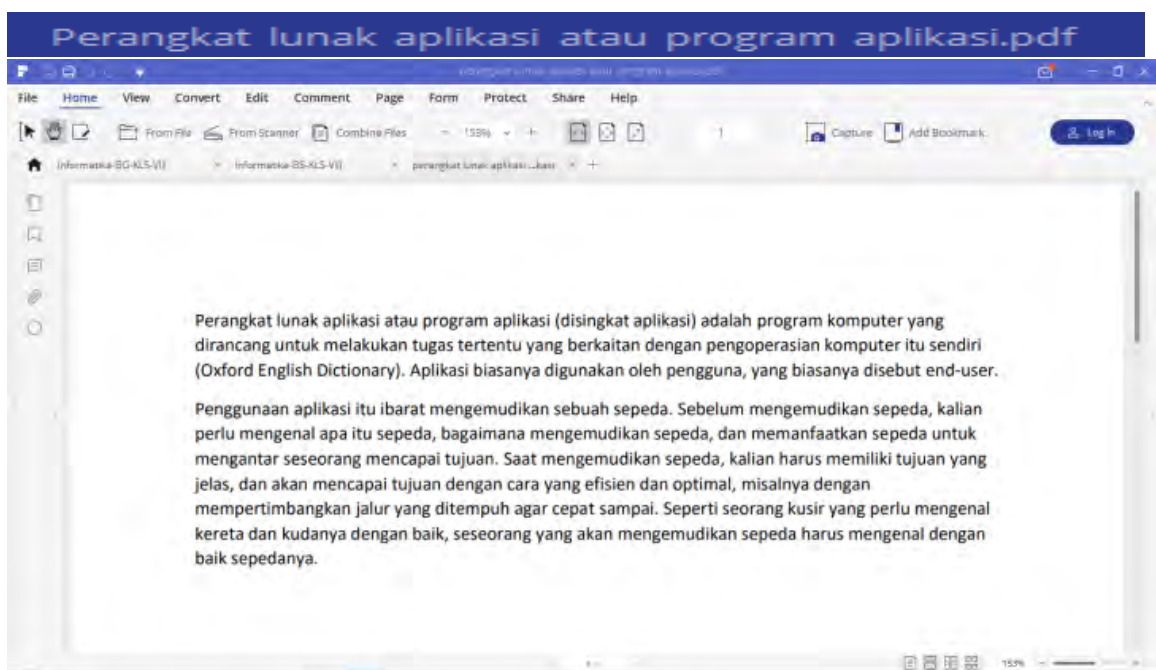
Perangkat lunak aplikasi atau program aplikasi.pdf

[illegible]

File Home View Convert Edit Comment Page Form Protect Share Help

From File From Scanner Combine Files 153% 1 Capture Add Bookmark Log In

Informatika-BG-KLS-VII Informatika-BS-KLS-VII perangkat lunak aplikasi ...kasi

Perangkat lunak aplikasi atau program aplikasi (disingkat aplikasi) adalah program komputer yang dirancang untuk melakukan tugas tertentu yang berkaitan dengan pengoperasian komputer itu sendiri (Oxford English Dictionary). Aplikasi biasanya digunakan oleh pengguna, yang biasanya disebut end-user.

Penggunaan aplikasi itu ibarat mengemudikan sebuah sepeda. Sebelum mengemudikan sepeda, kalian perlu mengenal apa itu sepeda, bagaimana mengemudikan sepeda, dan memanfaatkan sepeda untuk mengantar seseorang mencapai tujuan. Saat mengemudikan sepeda, kalian harus memiliki tujuan yang jelas, dan akan mencapai tujuan dengan cara yang efisien dan optimal, misalnya dengan mempertimbangkan jalur yang ditempuh agar cepat sampai. Seperti seorang kusir yang perlu mengenal kereta dan kudanya dengan baik, seseorang yang akan mengemudikan sepeda harus mengenal dengan baik sepedanya.

153%